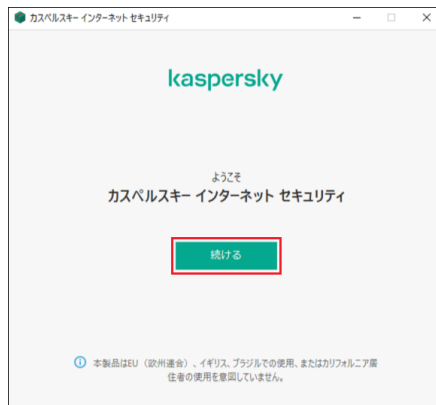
カスペルスキー インターネット セキュリティ

kaspersky

ようこそ
カスペルスキー インターネット セキュリティ

続ける

本製品はEU（欧州連合）、イギリス、ブラジルでの使用、またはカリフォルニア居住者の使用を意図していません。